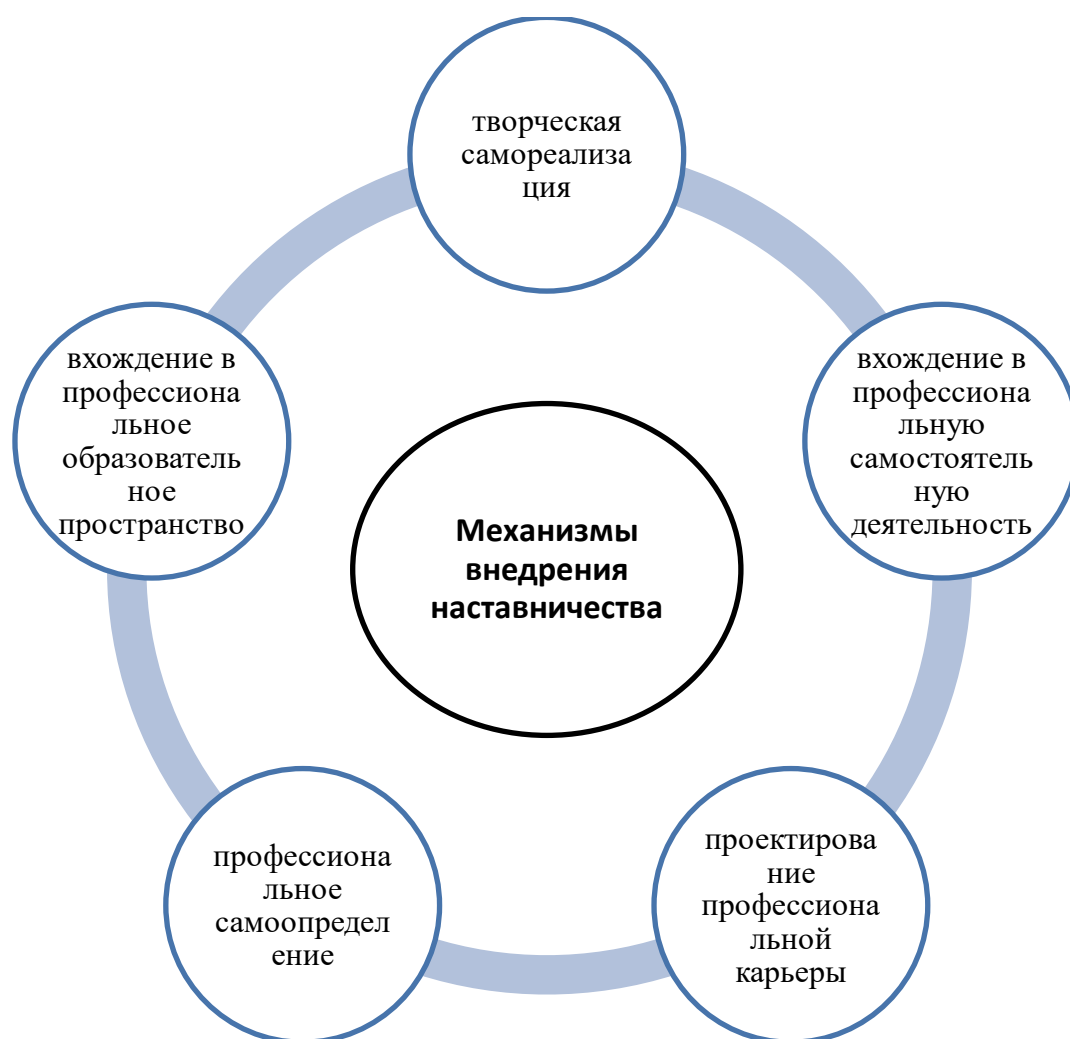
творческая самореализация

вхождение в профессиональную самостоятельную деятельность

проектирование профессиональной карьеры

профессиональное самоопределение

вхождение в профессиональное образовательное пространство

Механизмы внедрения наставничества